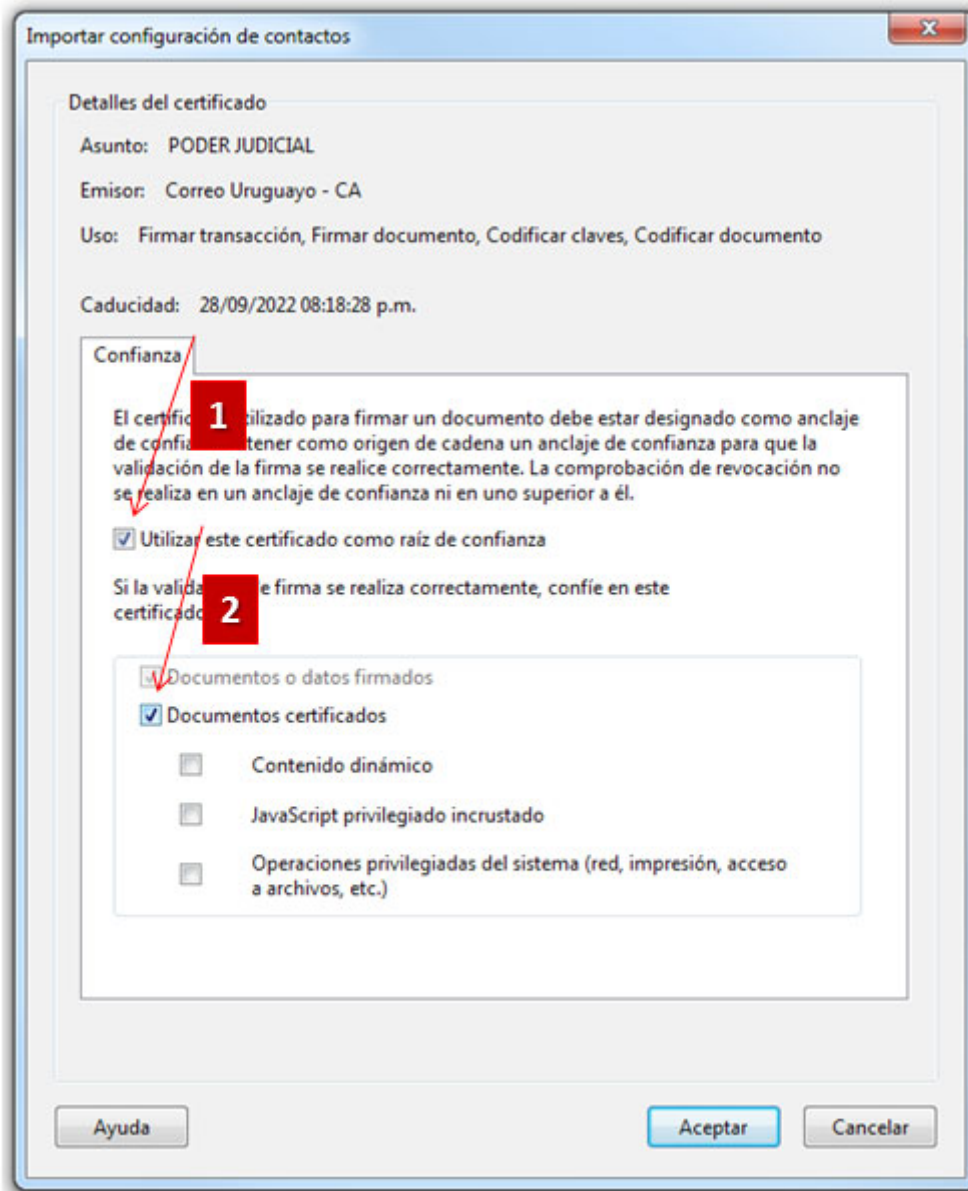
Importar configuración de contactos

Detalles del certificado

Asunto: PODER JUDICIAL

Emisor: Correo Uruguayo - CA

Uso: Firmar transacción, Firmar documento, Codificar claves, Codificar documento

Caducidad: 28/09/2022 08:18:28 p.m.

Confianza

El certific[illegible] 1 tilizado para firmar un documento debe estar designado como anclaje de confia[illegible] tener como origen de cadena un anclaje de confianza para que la validación de la firma se realice correctamente. La comprobación de revocación no se realiza en un anclaje de confianza ni en uno superior a él.

Utilizar este certificado como raíz de confianza

Si la valida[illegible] 2 e firma se realiza correctamente, confíe en este certificado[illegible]

Documentos o datos firmados

Documentos certificados

Contenido dinámico

JavaScript privilegiado incrustado

Operaciones privilegiadas del sistema (red, impresión, acceso a archivos, etc.)

Ayuda

Aceptar

Cancelar